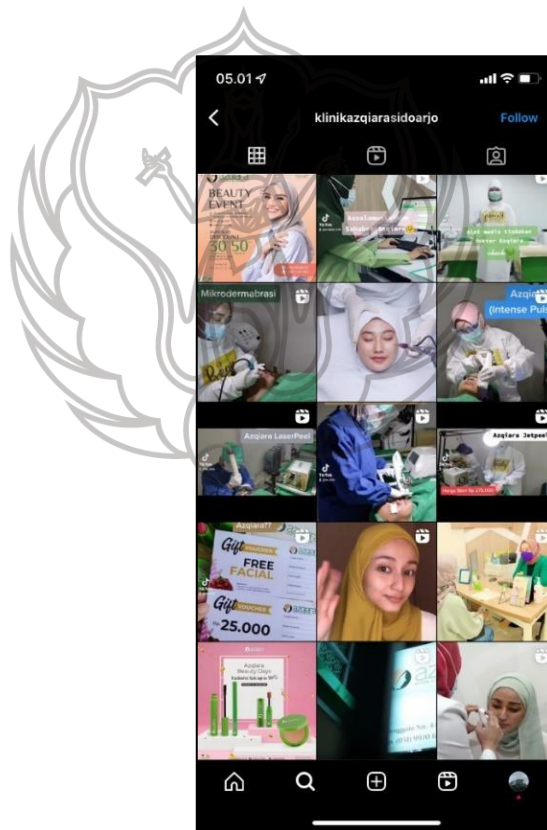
05.01

klinikazqiarasidoarjo

Follow

BEAUTY EVENT

30 50

Assalamu'alaikum Sahabat Azqiara

Mikrodermabrasi

Azqiara (Intense Puls

Azqiara LaserPeel

Azqiara Jetpeel

Azqiara??

Gift VOUCHER

FREE FACIAL

Gift VOUCHER

Rp 25.000

Azqiara Beauty Days